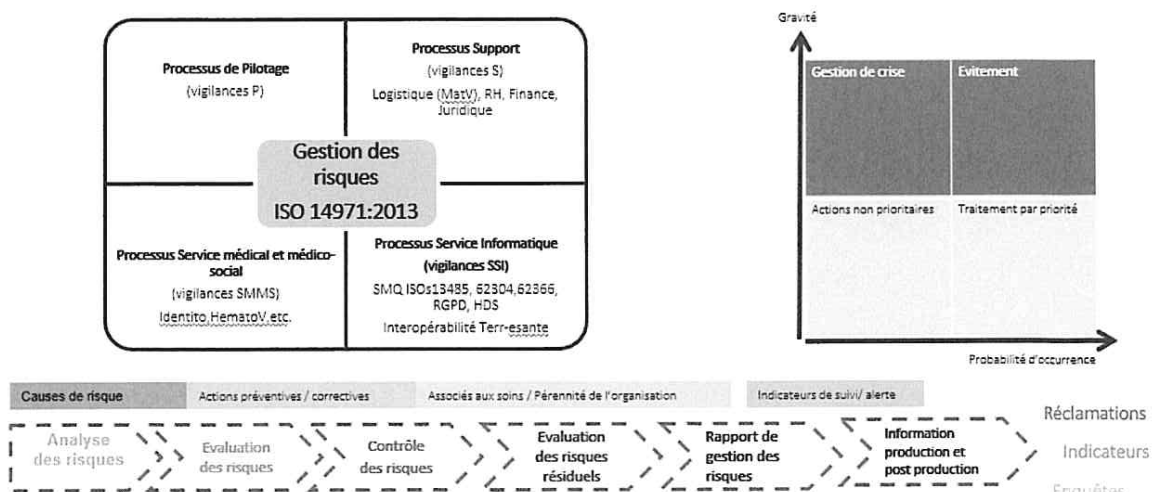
Processus de Pilotage
(vigilances P)

Processus Support
(vigilances S)
Logistique (MatV), RH, Finance, Juridique

Gestion des risques
ISO 14971:2013

Processus Service médical et médico-social
(vigilances SMMS)
Identito,HematoV,etc.

Processus Service Informatique
(vigilances SSI)
SMQ ISOs13485, 62304,62366, RGPD, HDS
Interopérabilité Terr-esante

Gravité

Gestion de crise
Evitement
Actions non prioritaires
Traitement par priorité

Probabilité d'occurrence

Causes de risque
Actions préventives / correctives
Associés aux soins / Pérennité de l'organisation
Indicateurs de suivi/ alerte

Analyse des risques
Evaluation des risques
Contrôle des risques
Evaluation des risques résiduels
Rapport de gestion des risques
Information production et post production

Réclamations
Indicateurs
Enquêtes